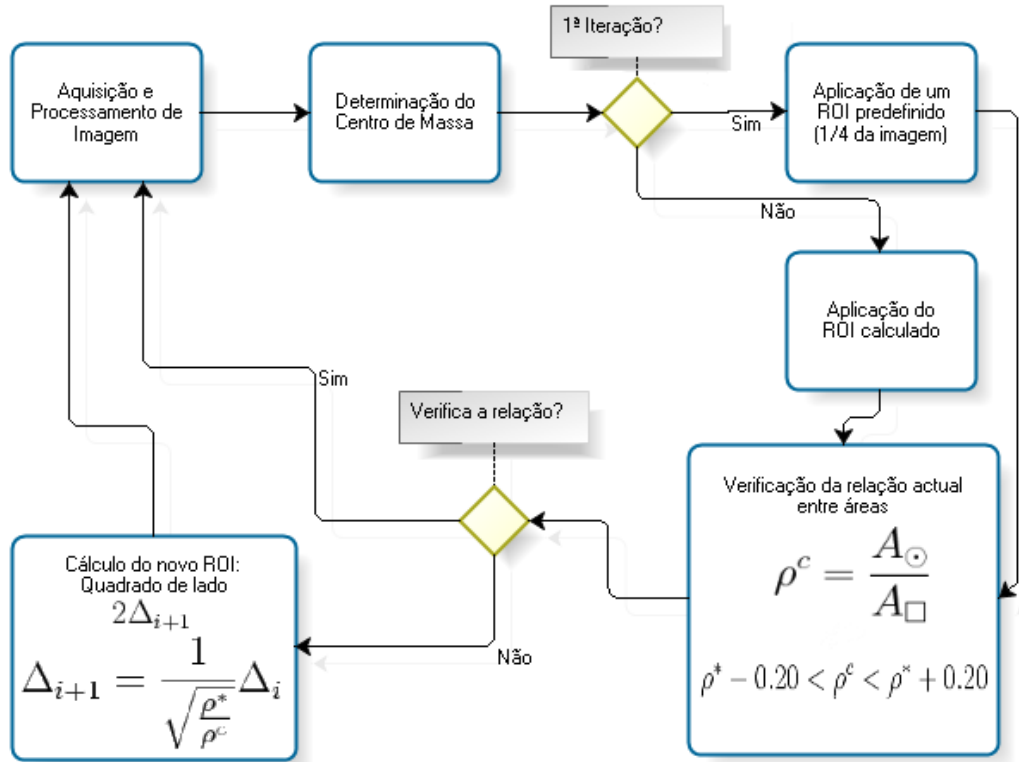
Aquisição e Processamento de Imagem

Determinação do Centro de Massa

1ª Iteração?

Sim

Aplicação de um ROI predefinido (1/4 da imagem)

Não

Aplicação do ROI calculado

Verificação da relação actual entre áreas

$\rho^c = \frac{A_\odot}{A_\square}$

$\rho^* - 0.20 < \rho^c < \rho^* + 0.20$

Verifica a relação?

Sim

Não

Cálculo do novo ROI: Quadrado de lado $2\Delta_{i+1}$

$\Delta_{i+1} = \frac{1}{\sqrt{\frac{\rho^*}{\rho^c}}}\Delta_i$